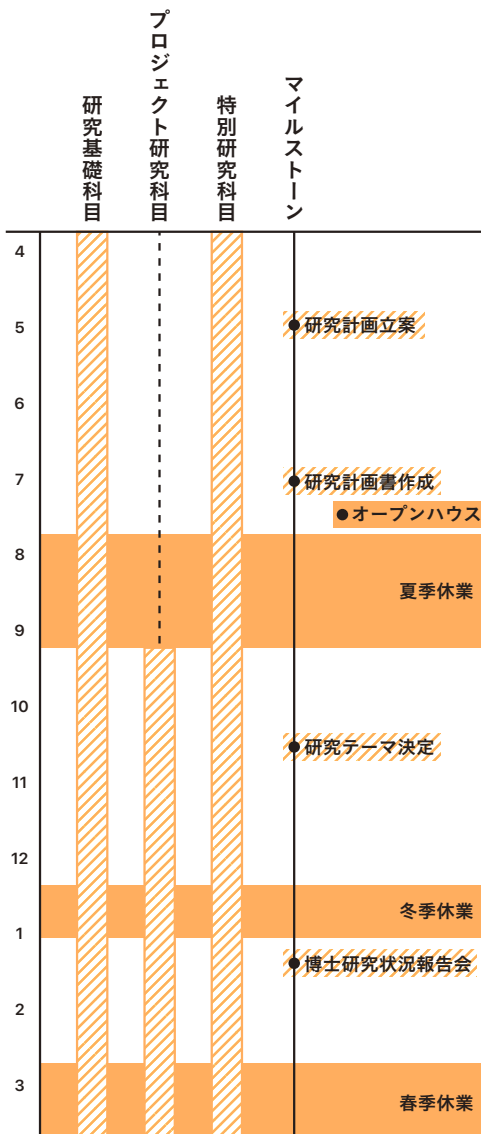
研究基礎科目

プロジェクト研究科目

特別研究科目

マイルストーン

4
5
6
7
8
9
10
11
12
1
2
3

研究計画立案

研究計画書作成

オープンハウス

夏季休業

研究テーマ決定

冬季休業

博士研究状況報告会

春季休業